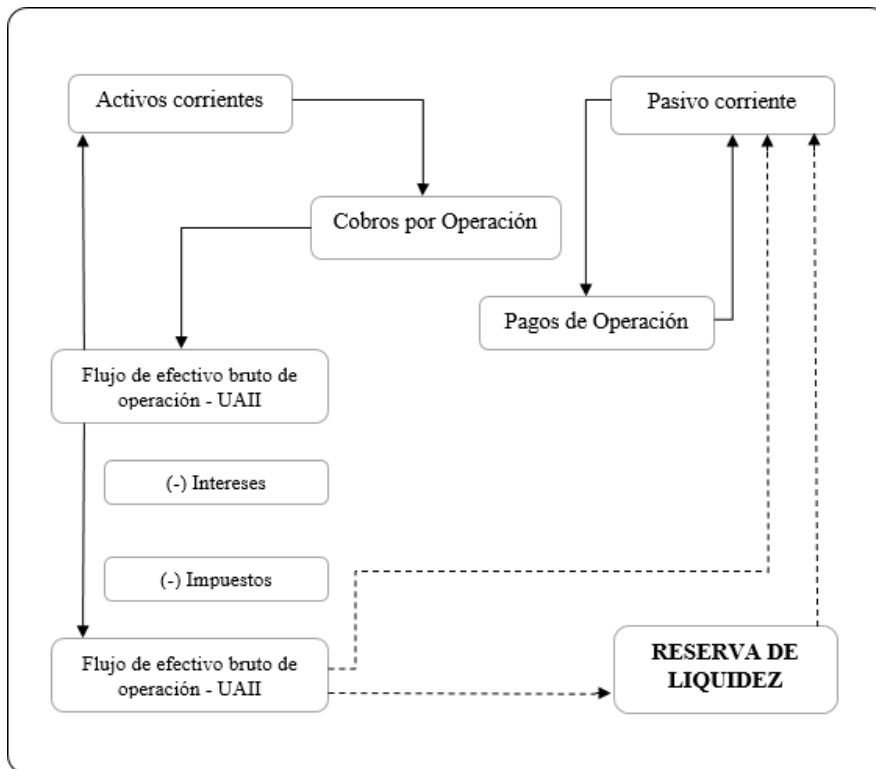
Activos corrientes

Pasivo corriente

Cobros por Operación

Pagos de Operación

Flujo de efectivo bruto de operación - UAII

(-) Intereses

(-) Impuestos

Flujo de efectivo bruto de operación - UAII

RESERVA DE LIQUIDEZ